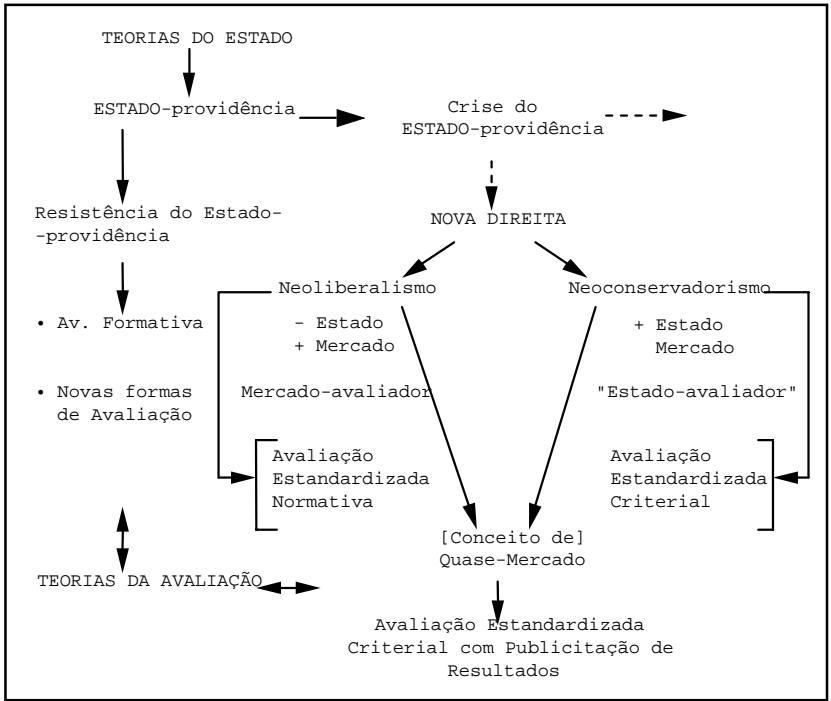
TEORIAS DO ESTADO

ESTADO-providência

Crise do ESTADO-providência

Resistência do Estado--providência

NOVA DIREITA

Neoliberalismo

Neoconservadorismo

• Av. Formativa

- Estado
+ Mercado

+ Estado
Mercado

• Novas formas de Avaliação

Mercado-avaliador

"Estado-avaliador"

Avaliação Estandardizada Normativa

Avaliação Estandardizada Criterial

[Conceito de] Quase-Mercado

TEORIAS DA AVALIAÇÃO

Avaliação Estandardizada Criterial com Publicitação de Resultados